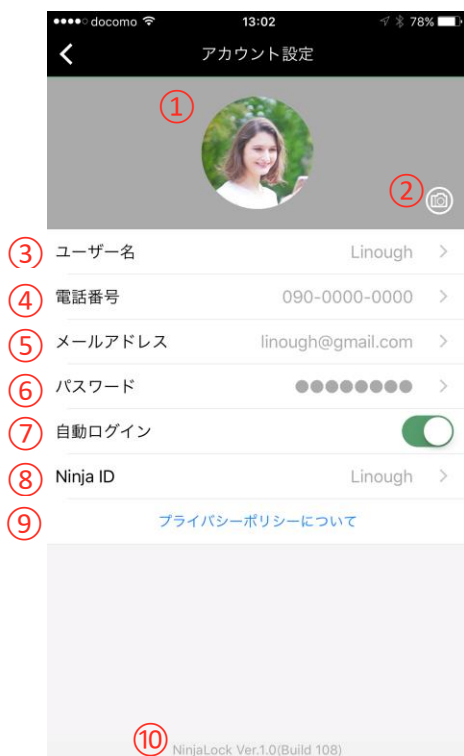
●●●●○ docomo 13:02 78%

<

アカウント設定

①

②

③ ユーザー名 Linough >

④ 電話番号 090-0000-0000 >

⑤ メールアドレス linough@gmail.com >

⑥ パスワード ●●●●●●●● >

⑦ 自動ログイン

⑧ Ninja ID Linough >

⑨ プライバシーポリシーについて

⑩ NinjaLock Ver.1.0(Build 108)